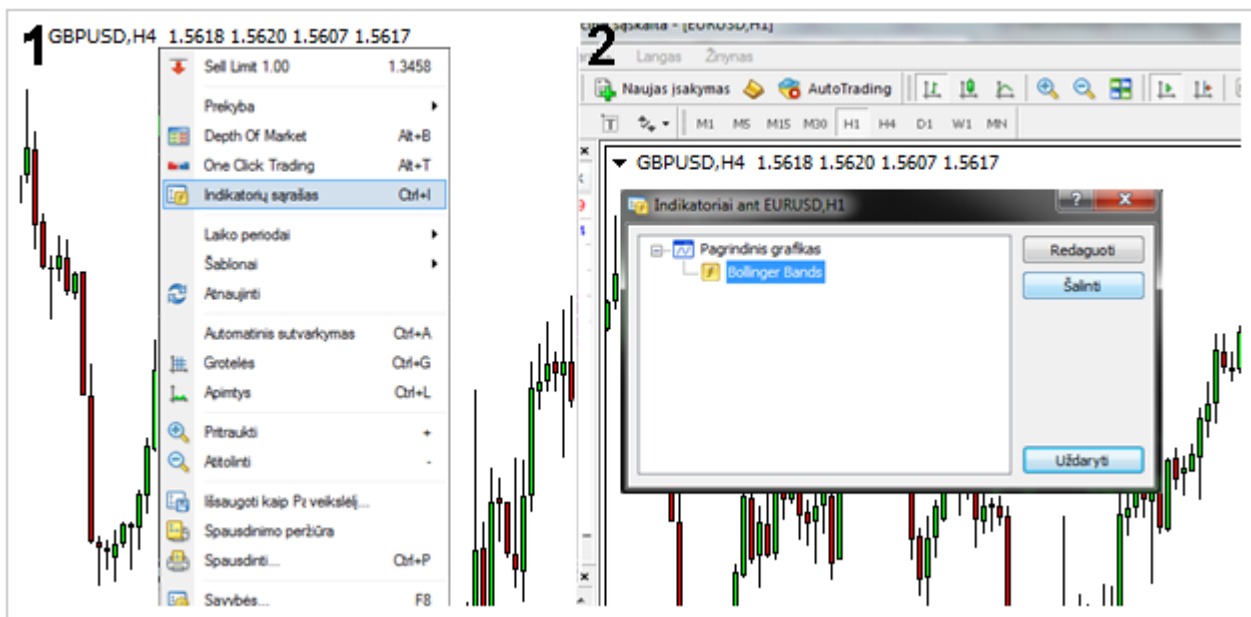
1

GBPUSD,H4 1.5618 1.5620 1.5607 1.5617

Sell Limit 1.00 1.3458

Prekyba

Depth Of Market Alt+B

One Click Trading Alt+T

Indikatorių sąrašas Ctrl+I

Laiko periodai

Šablonai

Atnaujinti

Automatinis sutvarkymas Ctrl+A

Grotelės Ctrl+G

Apimtys Ctrl+L

Pritraukti +

Atitolinti -

Išsaugoti kaip Pz veikslėlį...

Spausdinimo peržiūra

Spausdinti... Ctrl+P

Savybės... F8

2

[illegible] sąskaita - [EURUSD,H1]

Langas Žinynas

Naujas įsakymas AutoTrading

M1 M5 M15 M30 H1 H4 D1 W1 MN

GBPUSD,H4 1.5618 1.5620 1.5607 1.5617

Indikatoriai ant EURUSD,H1

?

Pagrindinis grafikas

Bollinger Bands

Redaguoti

Šalinti

Uždaryti